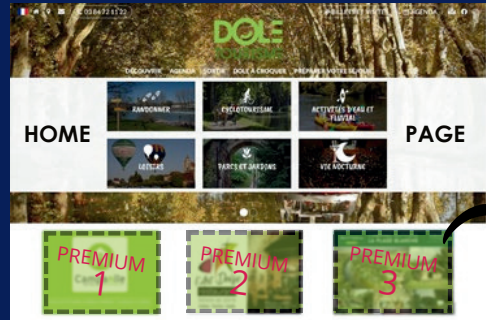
03 84 72 11 22

DOLE

DÉCOUVRIR AGENDA SORTIR DOLE À CROQUER PRÉPARER VOTRE SÉJOUR

HOME

RANDONNER

CYCLOTOURISME

ACTIVITÉS D'EAU ET FLUVIAL

LOISIRS

PARCS ET JARDINS

VIE NOCTURNE

PAGE

PREMIUM 1

PREMIUM 2

PREMIUM 3